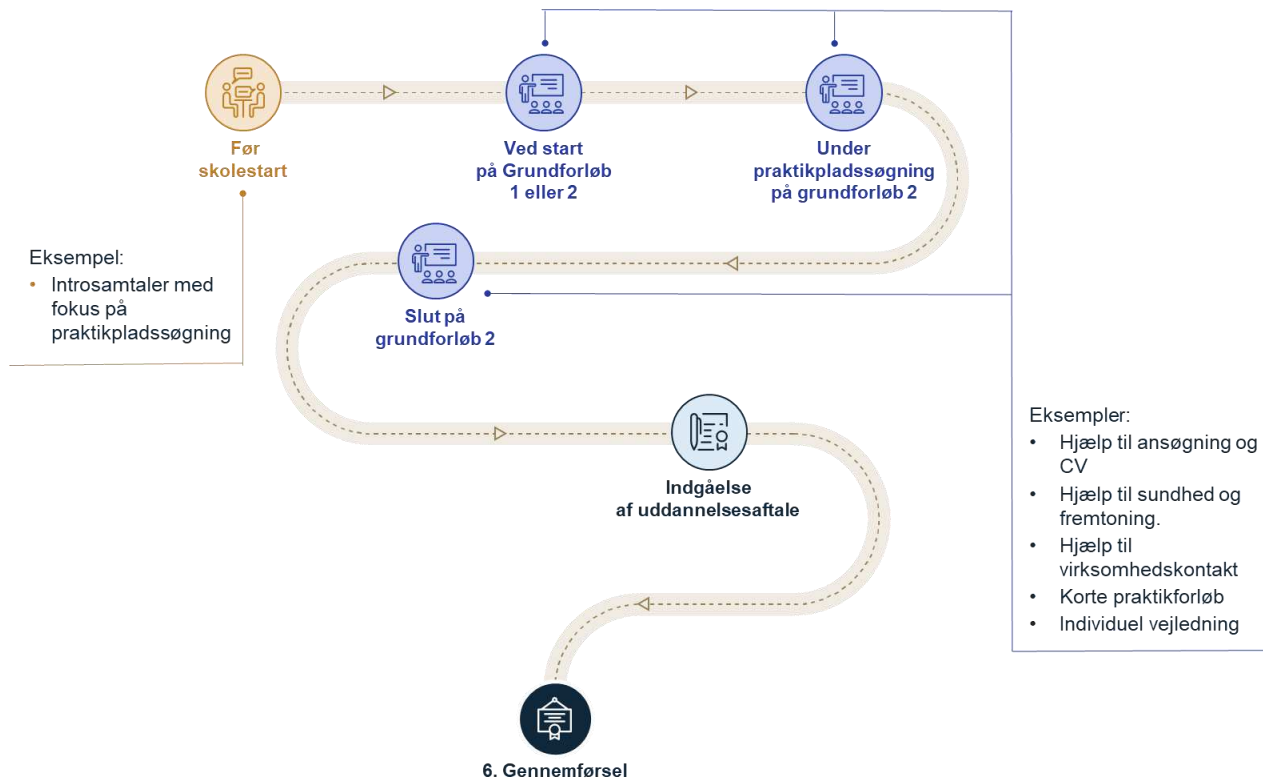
Før skolestart

Ved start på Grundforløb 1 eller 2

Under praktikpladssøgning på grundforløb 2

Eksempel:
• Introsamtaler med fokus på praktikpladssøgning

Slut på grundforløb 2

Eksempler:
• Hjælp til ansøgning og CV
• Hjælp til sundhed og fremtoning.
• Hjælp til virksomhedskontakt
• Korte praktikforløb
• Individuel vejledning

Indgåelse af uddannelsesaftale

6. Gennemførsel